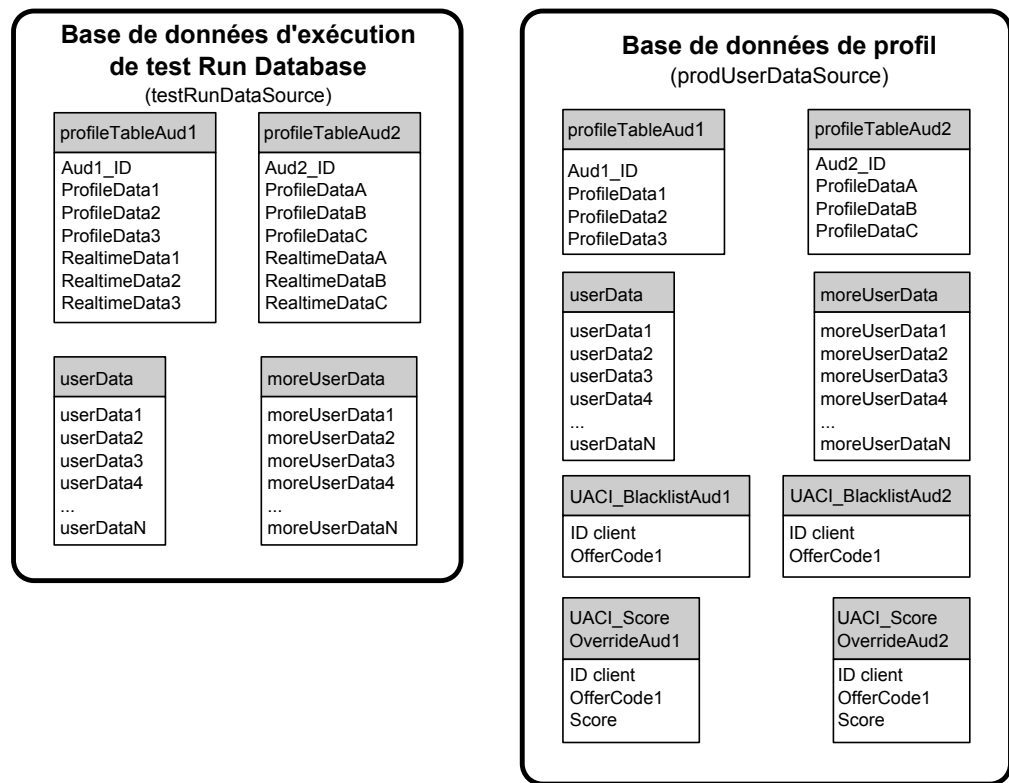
Base de données d'exécution de test Run Database
(testRunDataSource)

profileTableAud1
Aud1_ID
ProfileData1
ProfileData2
ProfileData3
RealtimeData1
RealtimeData2
RealtimeData3

profileTableAud2
Aud2_ID
ProfileDataA
ProfileDataB
ProfileDataC
RealtimeDataA
RealtimeDataB
RealtimeDataC

userData
userData1
userData2
userData3
userData4
...
userDataN

moreUserData
moreUserData1
moreUserData2
moreUserData3
moreUserData4
...
moreUserDataN

Base de données de profil
(prodUserDataSource)

profileTableAud1
Aud1_ID
ProfileData1
ProfileData2
ProfileData3

profileTableAud2
Aud2_ID
ProfileDataA
ProfileDataB
ProfileDataC

userData
userData1
userData2
userData3
userData4
...
userDataN

moreUserData
moreUserData1
moreUserData2
moreUserData3
moreUserData4
...
moreUserDataN

UACI_BlacklistAud1
ID client
OfferCode1

UACI_BlacklistAud2
ID client
OfferCode1

UACI_Score OverrideAud1
ID client
OfferCode1
Score

UACI_Score OverrideAud2
ID client
OfferCode1
Score